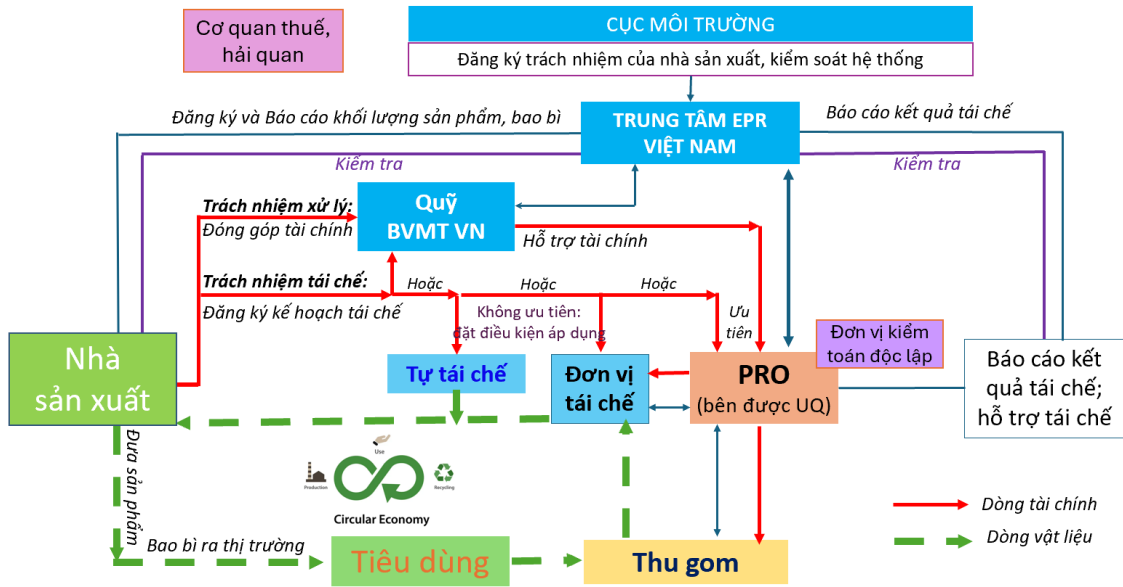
Cơ quan thuế, hải quan

CỤC MÔI TRƯỜNG

Đăng ký trách nhiệm của nhà sản xuất, kiểm soát hệ thống

Đăng ký và Báo cáo khối lượng sản phẩm, bao bì

TRUNG TÂM EPR VIỆT NAM

Báo cáo kết quả tái chế

Kiểm tra

Kiểm tra

Trách nhiệm xử lý:
Đóng góp tài chính

Quỹ BVMT VN

Hỗ trợ tài chính

Trách nhiệm tái chế:
Đăng ký kế hoạch tái chế

Hoặc

Hoặc

Hoặc

Không ưu tiên: đặt điều kiện áp dụng

Ưu tiên

Đơn vị kiểm toán độc lập

Nhà sản xuất

Tự tái chế

Đơn vị tái chế

PRO
(bên được UQ)

Báo cáo kết quả tái chế; hỗ trợ tái chế

Đưa sản phẩm

Use

Production

Recycling

Circular Economy

Bao bì ra thị trường

Tiêu dùng

Thu gom

Dòng tài chính

Dòng vật liệu